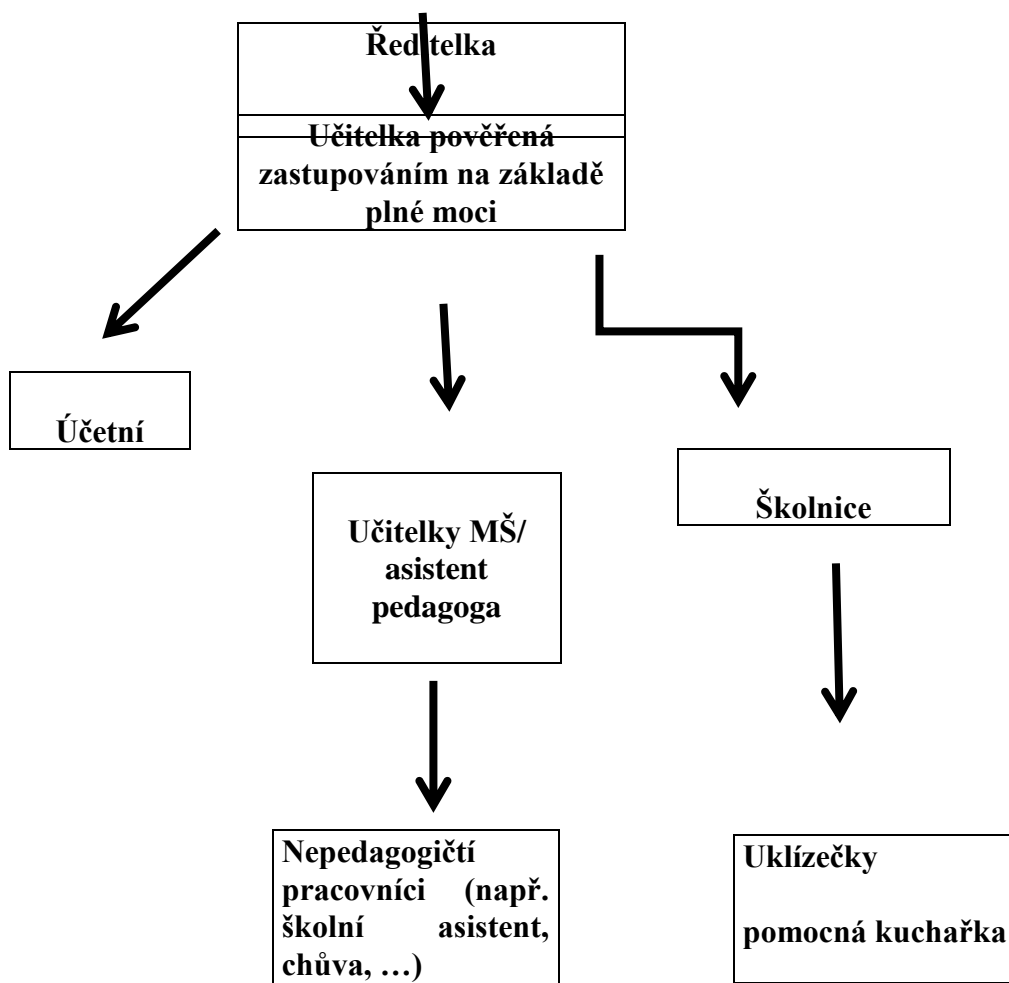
Ředitelka

Učitelka pověřená zastupováním na základě plné moci

Účetní

Učitelky MŠ/ asistent pedagoga

Školnice

Nepedagogičtí pracovníci (např. školní asistent, chůva, …)

Uklízečky

pomocná kuchařka